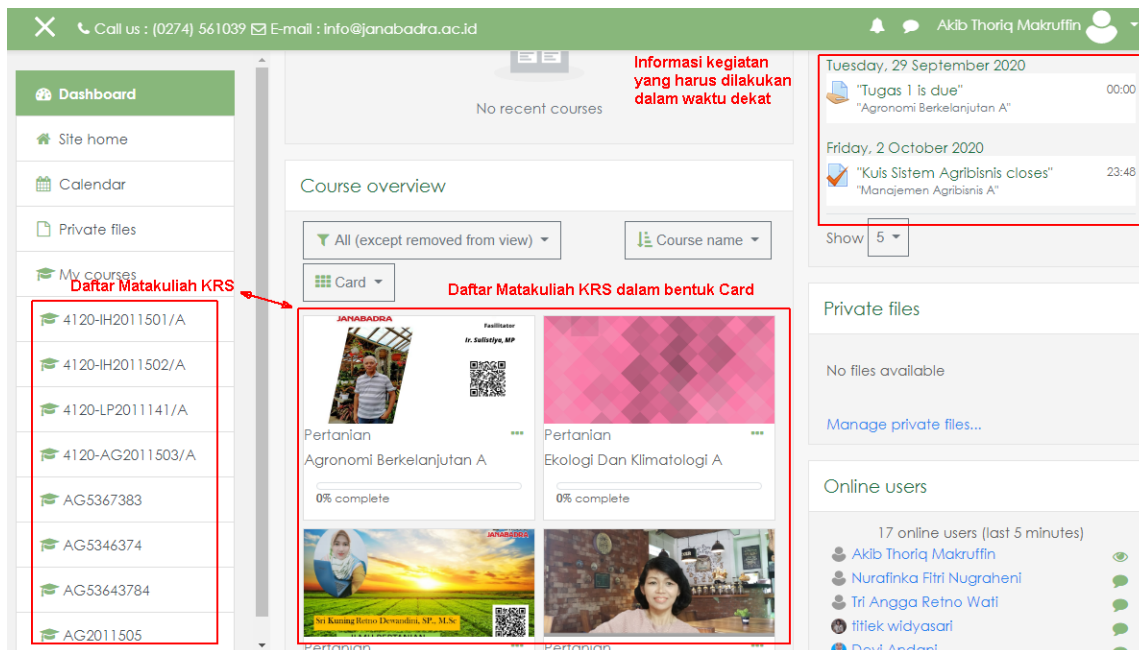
Call us : (0274) 561039 E-mail : info@janabadra.ac.id

Akib Thoriq Makruffin

Dashboard
Site home
Calendar
Private files
My courses
4120-IH2011501/A
4120-IH2011502/A
4120-LP2011141/A
4120-AG2011503/A
AG5367383
AG5346374
AG53643784
AG2011505

Daftar Matakuliah KRS

No recent courses

Informasi kegiatan yang harus dilakukan dalam waktu dekat

Course overview

All (except removed from view)
Course name
Card

Daftar Matakuliah KRS dalam bentuk Card

JANABADRA
Fasilitator
Ir. Sulistiyo, MP

Pertanian
Agronomi Berkelanjutan A
0% complete

Pertanian
Ekologi Dan Klimatologi A
0% complete

JANABADRA
Sri Kuning Retno Dewandini, SP., M.Sc

Pertanian

Pertanian

Tuesday, 29 September 2020
"Tugas 1 is due" 00:00
"Agronomi Berkelanjutan A"

Friday, 2 October 2020
"Kuis Sistem Agribisnis closes" 23:48
"Manajemen Agribisnis A"

Show 5

Private files

No files available

Manage private files...

Online users

17 online users (last 5 minutes)
Akib Thoriq Makruffin
Nurafinka Fitri Nugraheni
Tri Angga Retno Wati
titiek widyasari
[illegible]